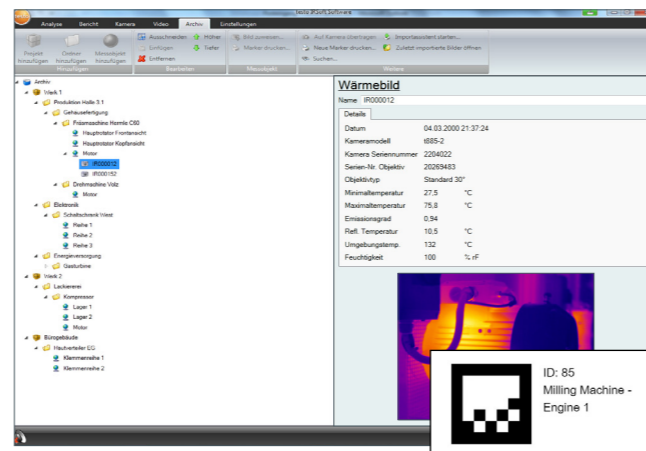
testo IRSoft Software

Analyse Bericht Kamera Video Archiv Einstellungen

Projekt hinzufügen Ordner hinzufügen Messobjekt hinzufügen
Hinzufügen

Ausschneiden Einfügen Entfernen Höher Tiefer
Bearbeiten

Bild zuweisen... Marker drucken...
Messobjekt

Auf Kamera übertragen Neue Marker drucken... Suchen... Importassistent starten... Zuletzt importierte Bilder öffnen
Weitere

Archiv
Werk 1
Produktion Halle 3.1
Gehäusefertigung
Fräsmaschine Hermle C60
Hauptrotator Frontansicht
Hauptrotator Kopfansicht
Motor
IR000012
IR000152
Drehmaschine Volz
Motor
Elektronik
Schaltschrank West
Reihe 1
Reihe 2
Reihe 3
Energieversorgung
Gasturbine
Werk 2
Lackiererei
Kompressor
Lager 1
Lager 2
Motor
Bürogebäude
Hauptverteiler EG
Klemmenreihe 1
Klemmenreihe 2

Wärmebild
Name IR000012
Details

| Datum | 04.03.2000 21:37:24 | |
|---|---|---|
| Kameramodell | t885-2 | |
| Kamera Seriennummer | 2204022 | |
| Serien-Nr. Objektiv | 20269483 | |
| Objektivtyp | Standard 30° | |
| Minimaltemperatur | 27,5 | °C |
| Maximaltemperatur | 75,8 | °C |
| Emissionsgrad | 0,94 | |
| Refl. Temperatur | 10,5 | °C |
| Umgebungstemp. | 132 | °C |
| Feuchtigkeit | 100 | % rF |

ID: 85
Milling Machine - Engine 1